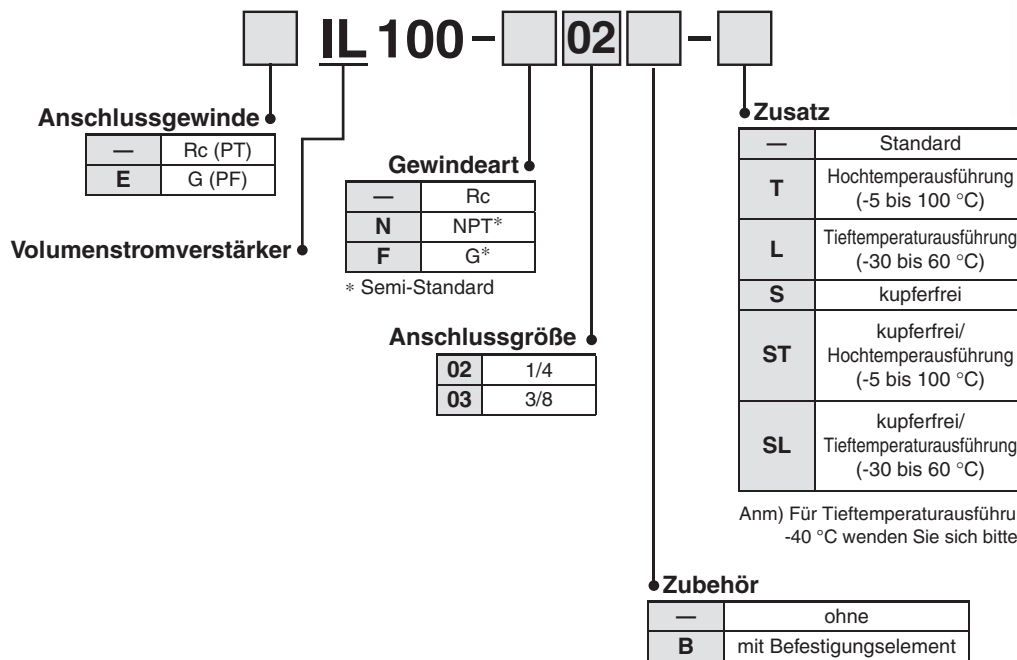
IL 100 – 02 –

Anschlussgewinde

| — | Rc (PT) |
|---|---|
| E | G (PF) |

Volumenstromverstärker

Gewindeart

| — | Rc |
|---|---|
| N | NPT* |
| F | G* |

* Semi-Standard

Anschlussgröße

| 02 | 1/4 |
|---|---|
| 03 | 3/8 |

Zusatz

| — | Standard |
|---|---|
| T | Hochtemperaturausführung (-5 bis 100 °C) |
| L | Tieftemperaturausführung (-30 bis 60 °C) |
| S | kupferfrei |
| ST | kupferfrei/ Hochtemperaturausführung (-5 bis 100 °C) |
| SL | kupferfrei/ Tieftemperaturausführung (-30 bis 60 °C) |

Anm) Für Tieftemperaturausführu -40 °C wenden Sie sich bitte

Zubehör

| — | ohne |
|---|---|
| B | mit Befestigungselement |